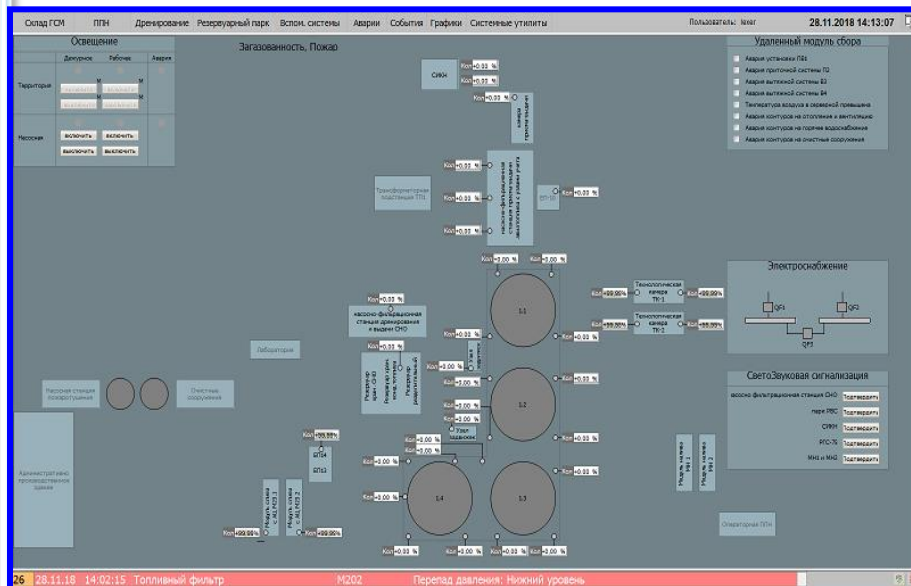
Склад ГСМ ППН Дренирование Резервуарный парк Вспом. системы Аварии События Графики Системные утилиты Пользователь: lexer 28.11.2018 14:13:07

Освещение

Дежурное Рабочее Авария

Территория

Насосная включить включить выключить выключить

Загазованность, Пожар

СИКН

Кон +0.00 %

Кон +0.00 %

Кон +0.00 %

Трансформаторная подстанция ТП1

БП-10

Кон +0.00 %

Лаборатория

Кон +0.00 %

насосно-фильтрационная станция дренирования и выдачи СНО

Насосная станция пожаротушения

Очистные сооружения

Административно-производственное здание

Кон +99.99%

БП4

БП3

Кон +99.99%

Кон +99.99%

S-1

S-2

S-3

S-4

Узел задвижек

Кон +0.00 %

Технологическая камера ТК-1

Технологическая камера ТК-2

Кон +99.99%

Кон +99.99%

Кон +99.99%

Кон +99.99%

Удаленный модуль сбора

Авария установки ПВХ

Авария приточной системы П2

Авария вытяжной системы В3

Авария вытяжной системы В4

Температура воздуха в серверной превышена

Авария контуров на отопление и вентиляцию

Авария контуров на горячее водоснабжение

Авария контуров на очистные сооружения

Электроснабжение

QF1

QF2

QF3

СветоЗвуковая сигнализация

насосно фильтрационная станция СНО Подтвердить

парк РВС Подтвердить

СИКН Подтвердить

РГС-75 Подтвердить

МН3 и МН2 Подтвердить

Операторная ППН

26 28.11.18 14:02:15 Топливный фильтр M202 Перепад давления: Нижний уровень